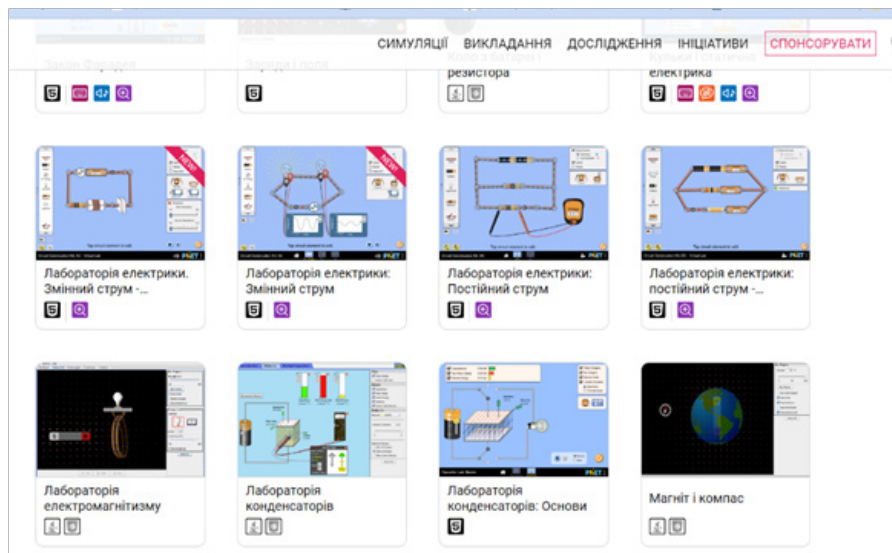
СИМУЛЯЦІЇ ВИКЛАДАННЯ ДОСЛІДЖЕННЯ ІНІЦІАТИВИ СПОНСОРУВАТИ

Закон Фарадея

Заряди і поля

Коло з батареї резистора

Кульки і статична електрика

NEW!

Лабораторія електрики. Змінний струм -...

NEW!

Лабораторія електрики: Змінний струм

Лабораторія електрики: Постійний струм

Лабораторія електрики: постійний струм -...

Лабораторія електромагнітизму

Лабораторія конденсаторів

Лабораторія конденсаторів: Основи

Магніт і компас